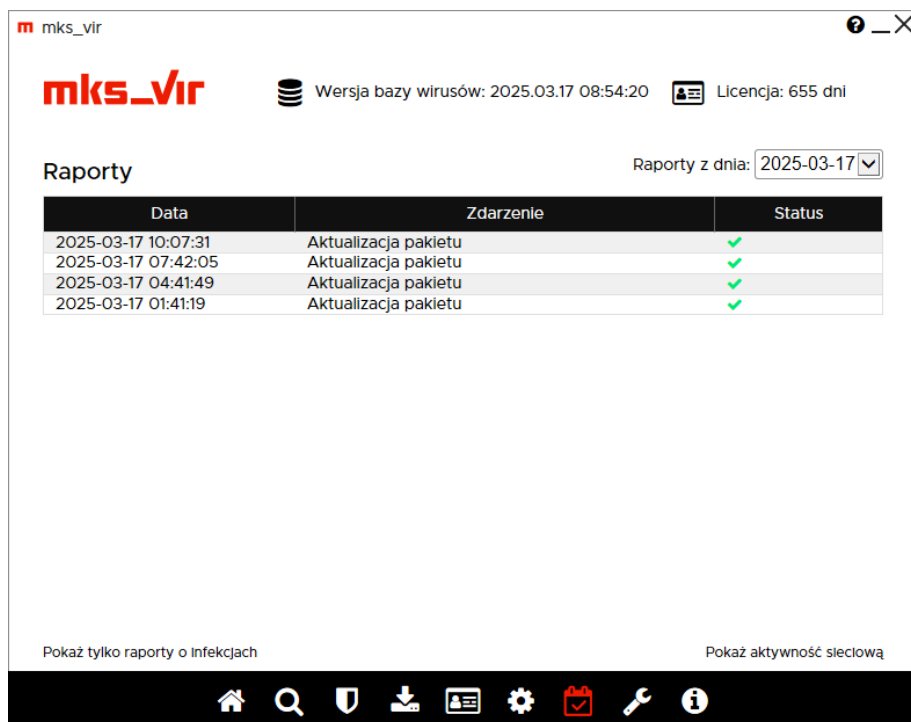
m mks_vir

mks_vir

Wersja bazy wirusów: 2025.03.17 08:54:20

Licencja: 655 dni

Raporty

Raporty z dnia: 2025-03-17

| Data | Zdarzenie | Status |
|---|---|---|
| 2025-03-17 10:07:31 | Aktualizacja pakietu | ✔ |
| 2025-03-17 07:42:05 | Aktualizacja pakietu | ✔ |
| 2025-03-17 04:41:49 | Aktualizacja pakietu | ✔ |
| 2025-03-17 01:41:19 | Aktualizacja pakietu | ✔ |

Pokaż tylko raporty o infekcjach

Pokaż aktywność sieciową